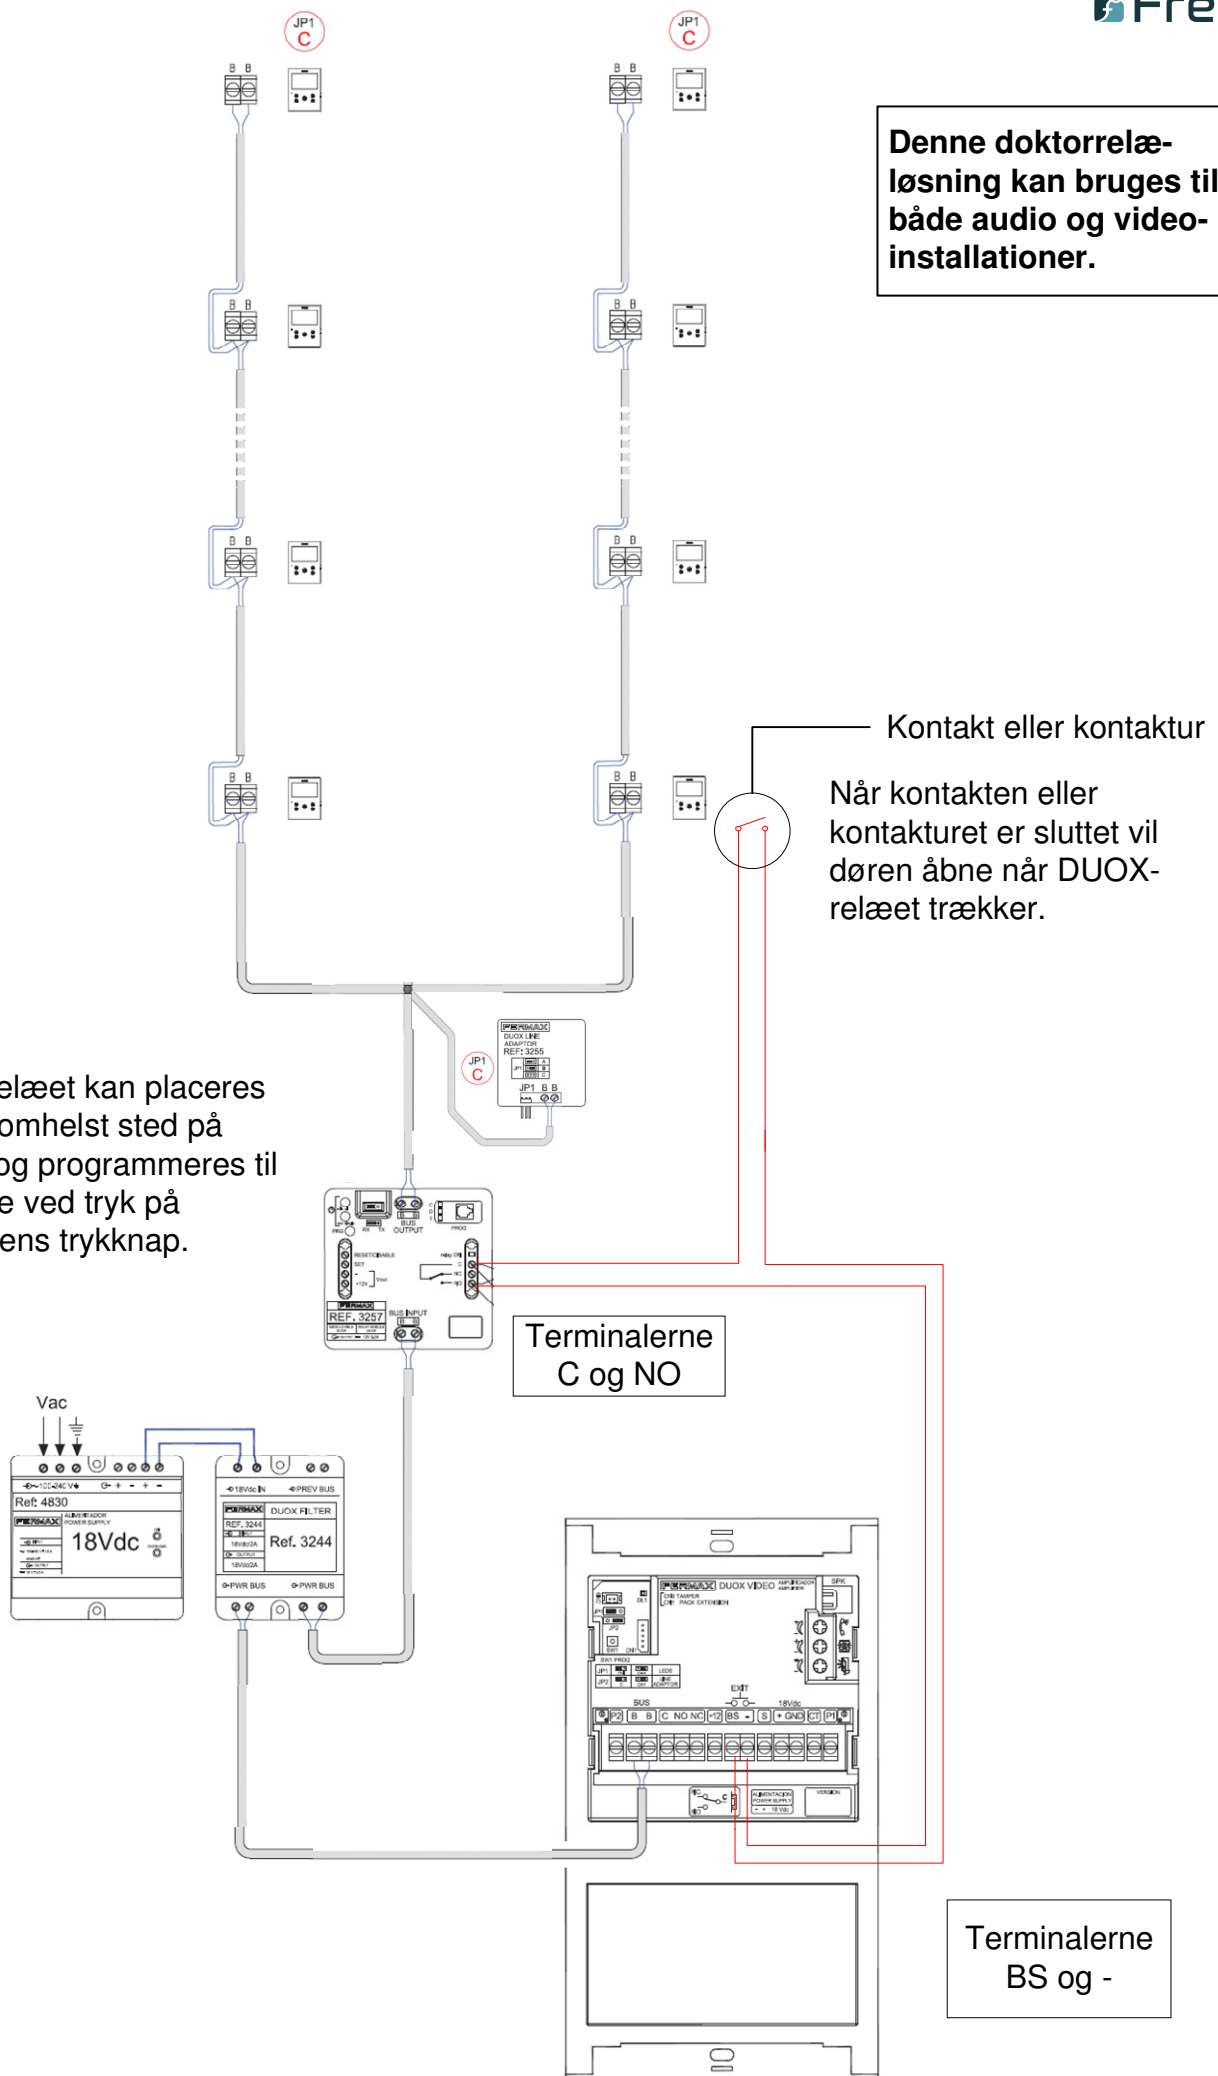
Fre

JP1 C

B B

JP1 C

B B

Denne doktorrelæløsning kan bruges til både audio og videoinstallationer.

B B

B B

B B

B B

B B

B B

Kontakt eller kontaktur

Når kontakten eller kontakturet er sluttet vil døren åbne når DUOXrelæet trækker.

FERMAX DUOX LINE ADAPTOR REF: 3255

JP1 C

JP1 B B

elæet kan placeres omhelst sted på og programmeres til e ved tryk på ens trykknap.

BUS OUTPUT

PROG

REF. 3257

BUS INPUT

Terminalerne C og NO

Vac

Ref: 4830

18Vdc

DUOX FILTER

Ref. 3244

PREV BUS

PWR BUS

PWR BUS

FERMAX DUOX VIDEO

BUS

EXIT

18Vdc

P2 B B C NO NC +12 BS - S + GND CT P1

Terminalerne BS og -